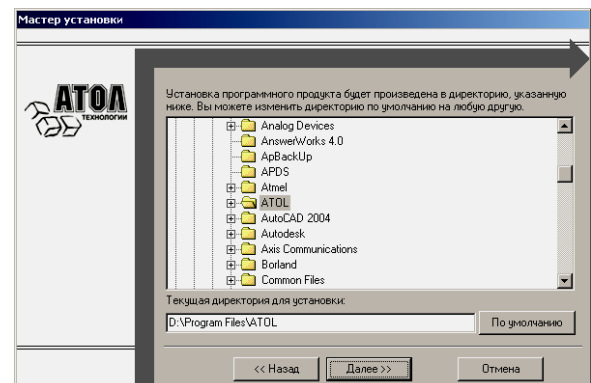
Мастер установки

АТОЛ
ТЕХНОЛОГИИ

Установка программного продукта будет произведена в директорию, указанную ниже. Вы можете изменить директорию по умолчанию на любую другую.

Analog Devices
AnswerWorks 4.0
ApBackUp
APDS
Atmel
ATOL
AutoCAD 2004
Autodesk
Axis Communications
Borland
Common Files

Текущая директория для установки:
D:\Program Files\ATOL
По умолчанию

<< Назад
Далее >>
Отмена